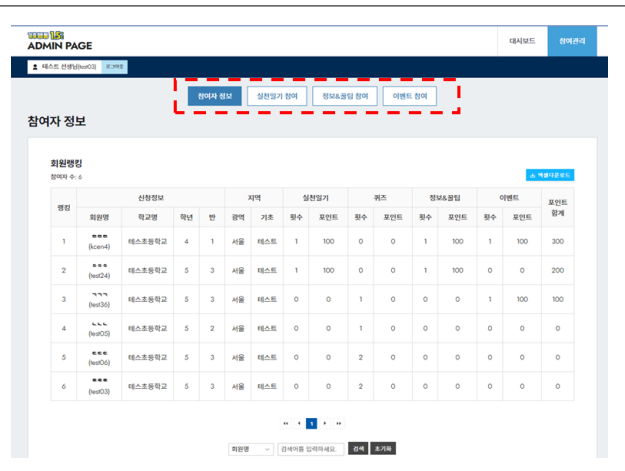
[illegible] 1.5℃
ADMIN PAGE

대시보드 참여관리

테스트 선생님(test03) 로그아웃

참여자 정보 실천일기 참여 정보&꿀팁 참여 이벤트 참여

참여자 정보

회원랭킹
참여자 수: 6

엑셀다운로드

| 랭킹 | 신청정보 | | | | 지역 | | 실천일기 | | 퀴즈 | | 정보&꿀팁 | | 이벤트 | | 포인트 합계 |
|---|---|---|---|---|---|---|---|---|---|---|---|---|---|---|---|
| | 회원명 | 학교명 | 학년 | 반 | 광역 | 기초 | 횟수 | 포인트 | 횟수 | 포인트 | 횟수 | 포인트 | 횟수 | 포인트 | |
| 1 | ㅁㅁㅁ (kcen4) | 테스트등학교 | 4 | 1 | 서울 | 테스트 | 1 | 100 | 0 | 0 | 1 | 100 | 1 | 100 | 300 |
| 2 | ㅁㅁㅁ (test24) | 테스트등학교 | 5 | 3 | 서울 | 테스트 | 1 | 100 | 0 | 0 | 1 | 100 | 0 | 0 | 200 |
| 3 | ㄱㄱㄱ (test36) | 테스트등학교 | 5 | 3 | 서울 | 테스트 | 0 | 0 | 1 | 0 | 0 | 0 | 1 | 100 | 100 |
| 4 | ㄴㄴㄴ (test05) | 테스트등학교 | 5 | 2 | 서울 | 테스트 | 0 | 0 | 1 | 0 | 0 | 0 | 0 | 0 | 0 |
| 5 | ㄷㄷㄷ (test06) | 테스트등학교 | 5 | 3 | 서울 | 테스트 | 0 | 0 | 2 | 0 | 0 | 0 | 0 | 0 | 0 |
| 6 | ㅁㅁㅁ (test03) | 테스트등학교 | 5 | 3 | 서울 | 테스트 | 0 | 0 | 2 | 0 | 0 | 0 | 0 | 0 | 0 |

« ‹ 1 › »

회원명 검색어를 입력하세요. 검색 초기화